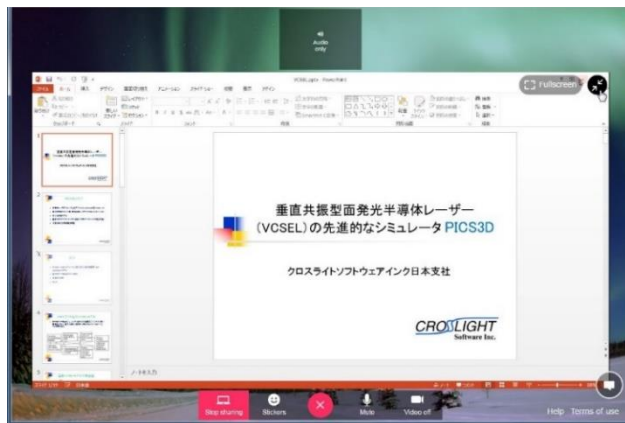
Audio only

Fullscreen

垂直共振型面発光半導体レーザー（VCSEL）の先進的なシミュレータ PICS3D

クロスライトソフトウェアインク日本支社

CROSSLIGHT Software Inc.

Stop sharing

Stickers

Mute

Video off

Help

Terms of use